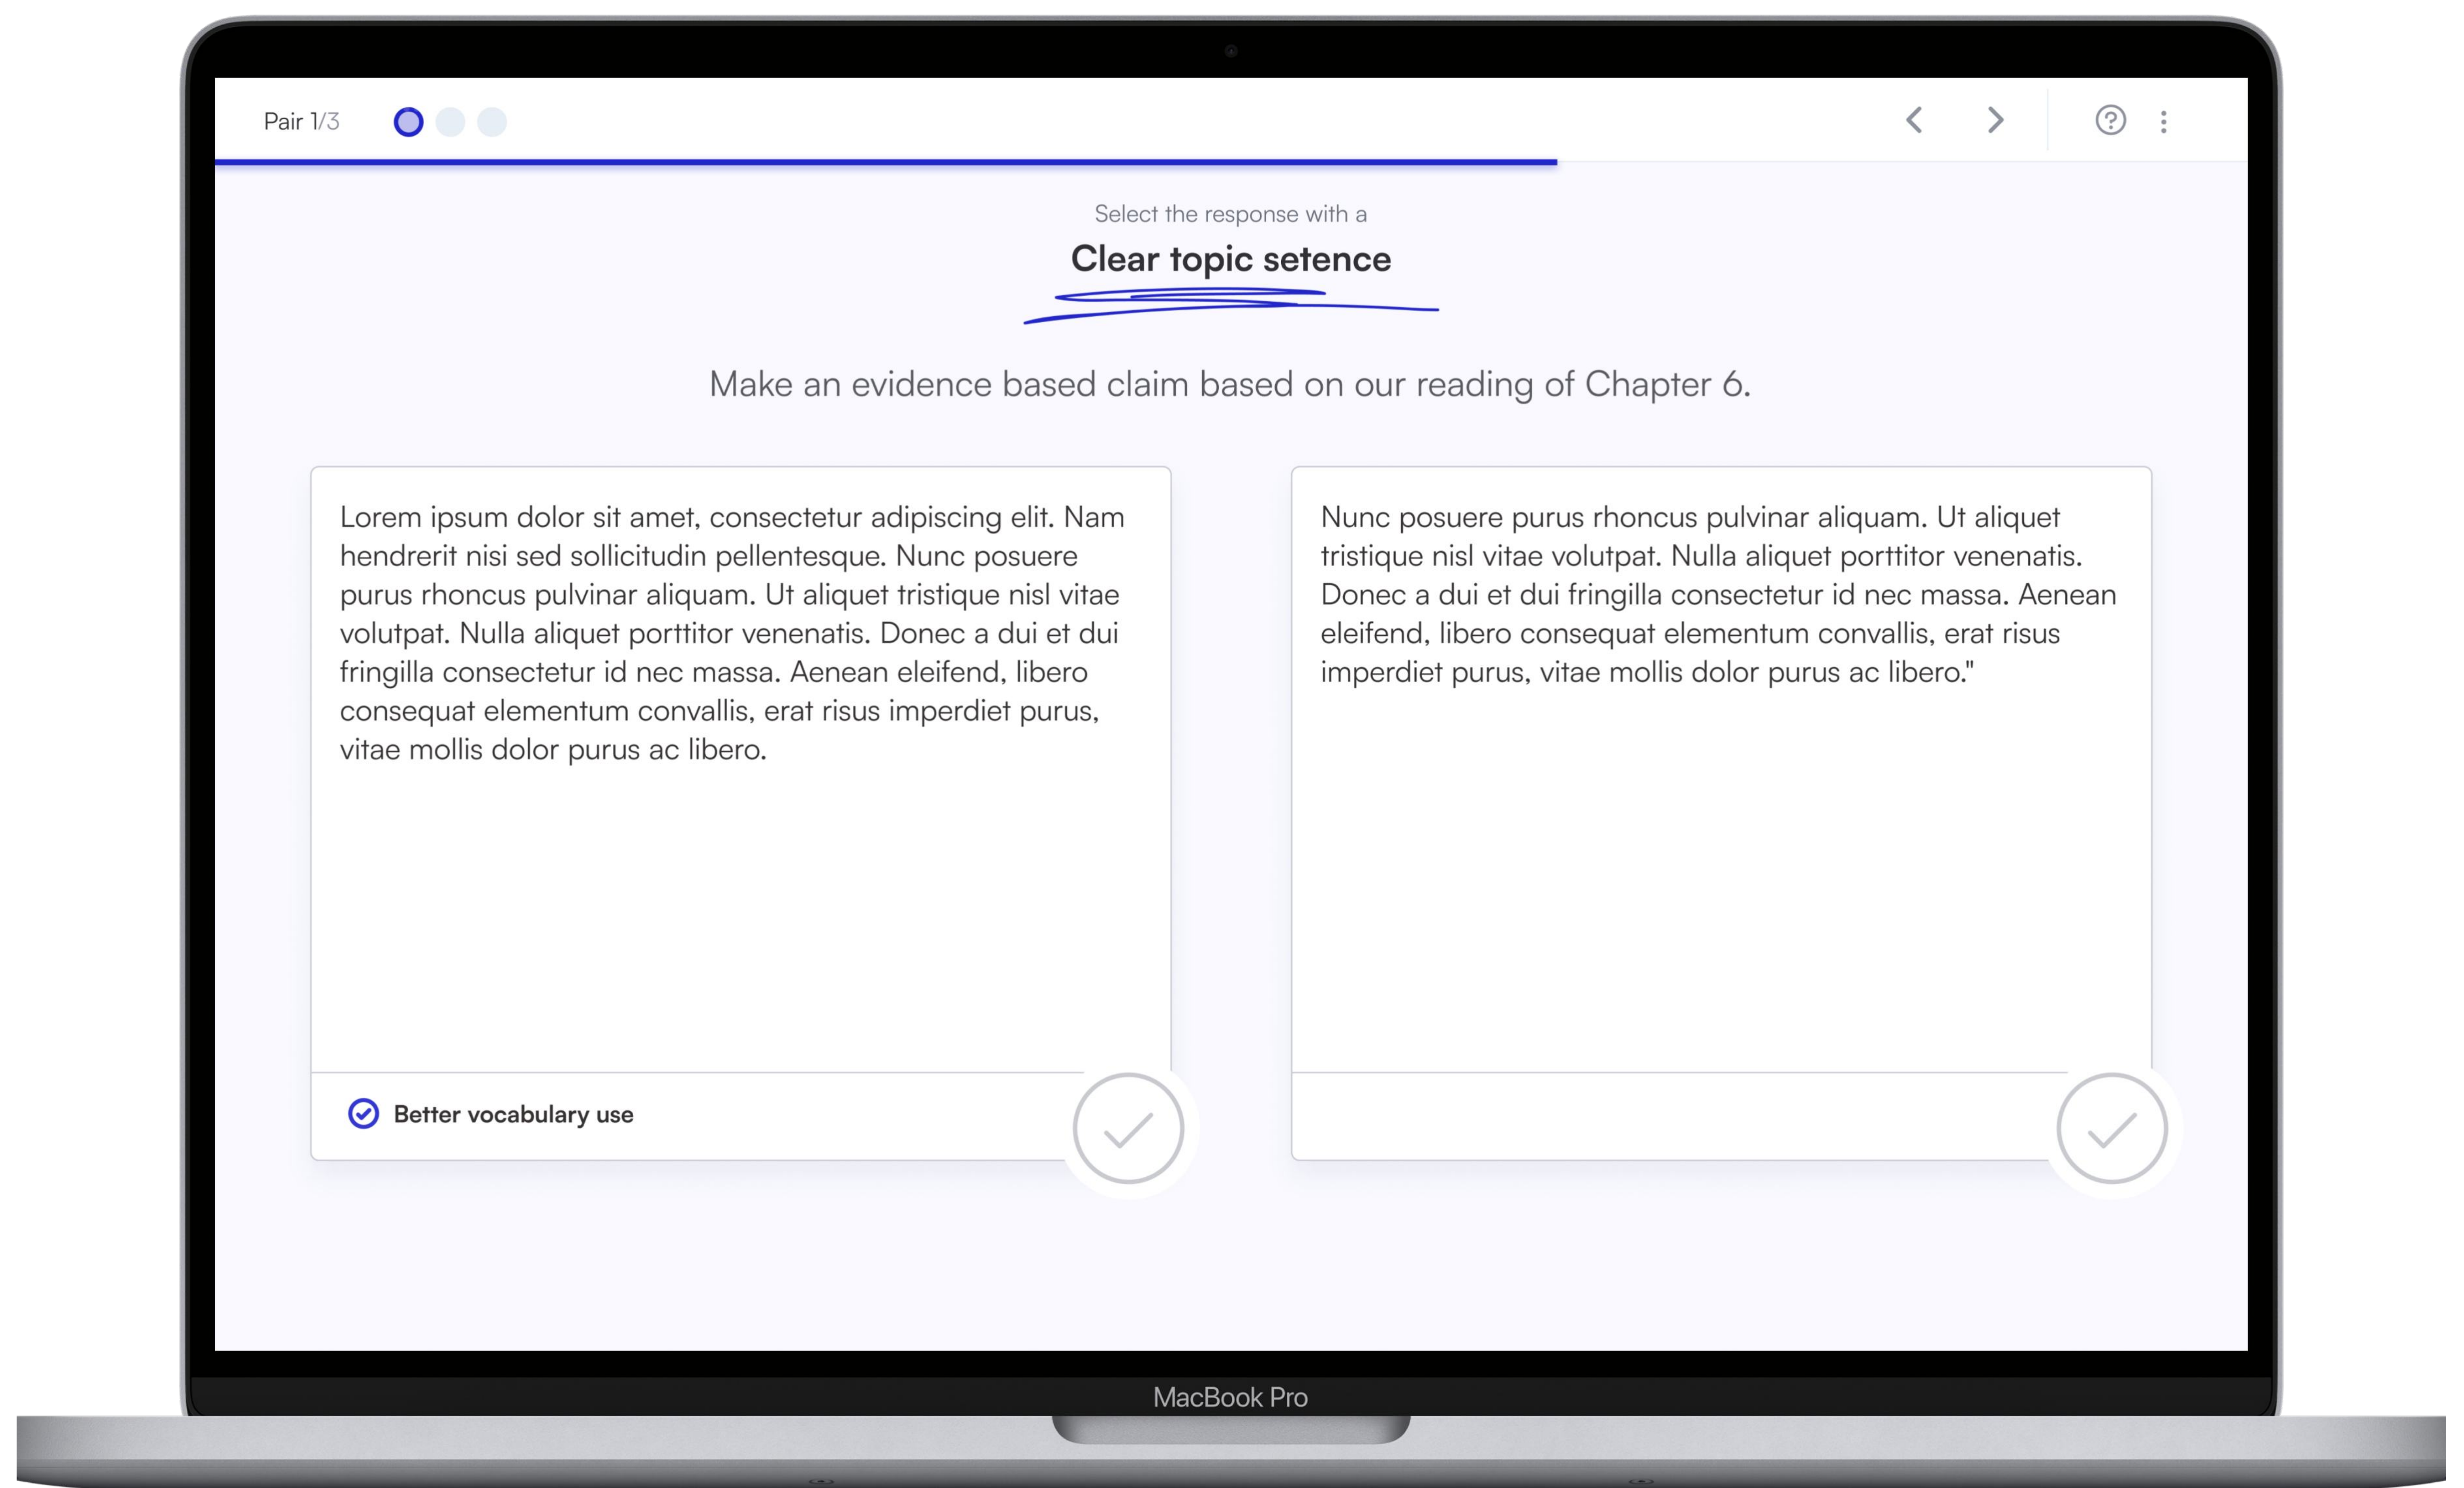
Pair 1/3

Select the response with a

Clear topic setence

Make an evidence based claim based on our reading of Chapter 6.

Lorem ipsum dolor sit amet, consectetur adipiscing elit. Nam hendrerit nisi sed sollicitudin pellentesque. Nunc posuere purus rhoncus pulvinar aliquam. Ut aliquet tristique nisl vitae volutpat. Nulla aliquet porttitor venenatis. Donec a dui et dui fringilla consectetur id nec massa. Aenean eleifend, libero consequat elementum convallis, erat risus imperdiet purus, vitae mollis dolor purus ac libero.

Better vocabulary use

Nunc posuere purus rhoncus pulvinar aliquam. Ut aliquet tristique nisl vitae volutpat. Nulla aliquet porttitor venenatis. Donec a dui et dui fringilla consectetur id nec massa. Aenean eleifend, libero consequat elementum convallis, erat risus imperdiet purus, vitae mollis dolor purus ac libero."

MacBook Pro